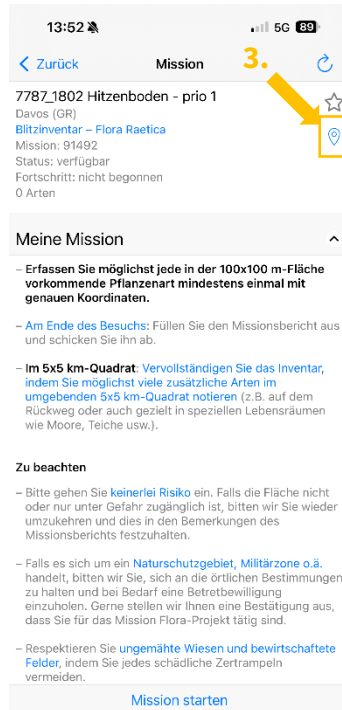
13:52 5G 89

< Zurück Mission

3.

7787_1802 Hitzenboden - prio 1
Davos (GR)
Blitzinventar – Flora Raetica
Mission: 91492
Status: verfügbar
Fortschritt: nicht begonnen
0 Arten

Meine Mission

– Erfassen Sie möglichst jede in der 100x100 m-Fläche vorkommende Pflanzenart mindestens einmal mit genauen Koordinaten.

– Am Ende des Besuchs: Füllen Sie den Missionsbericht aus und schicken Sie ihn ab.

– Im 5x5 km-Quadrat: Vervollständigen Sie das Inventar, indem Sie möglichst viele zusätzliche Arten im umgebenden 5x5 km-Quadrat notieren (z.B. auf dem Rückweg oder auch gezielt in speziellen Lebensräumen wie Moore, Teiche usw.).

Zu beachten

– Bitte gehen Sie keinerlei Risiko ein. Falls die Fläche nicht oder nur unter Gefahr zugänglich ist, bitten wir Sie wieder umzukehren und dies in den Bemerkungen des Missionsberichts festzuhalten.

– Falls es sich um ein Naturschutzgebiet, Militärzone o.ä. handelt, bitten wir Sie, sich an die örtlichen Bestimmungen zu halten und bei Bedarf eine Betretbewilligung einzuholen. Gerne stellen wir Ihnen eine Bestätigung aus, dass Sie für das Mission Flora-Projekt tätig sind.

– Respektieren Sie ungemähte Wiesen und bewirtschaftete Felder, indem Sie jedes schädliche Zertrampeln vermeiden.

Mission starten